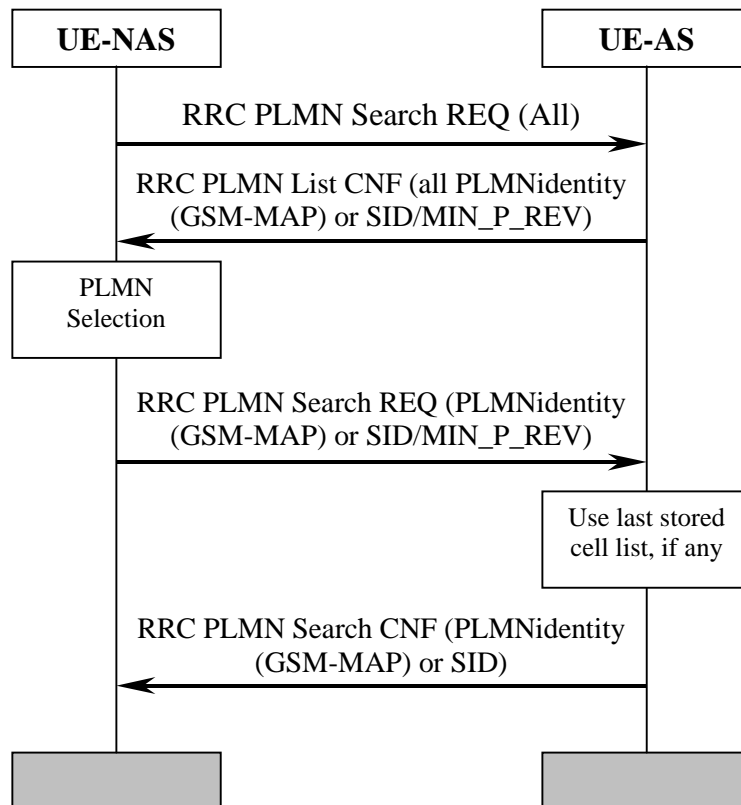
UE-NAS

UE-AS

RRC PLMN Search REQ (All)

RRC PLMN List CNF (all PLMNidentity (GSM-MAP) or SID/MIN_P_REV)

PLMN Selection

RRC PLMN Search REQ (PLMNidentity (GSM-MAP) or SID/MIN_P_REV)

Use last stored cell list, if any

RRC PLMN Search CNF (PLMNidentity (GSM-MAP) or SID)